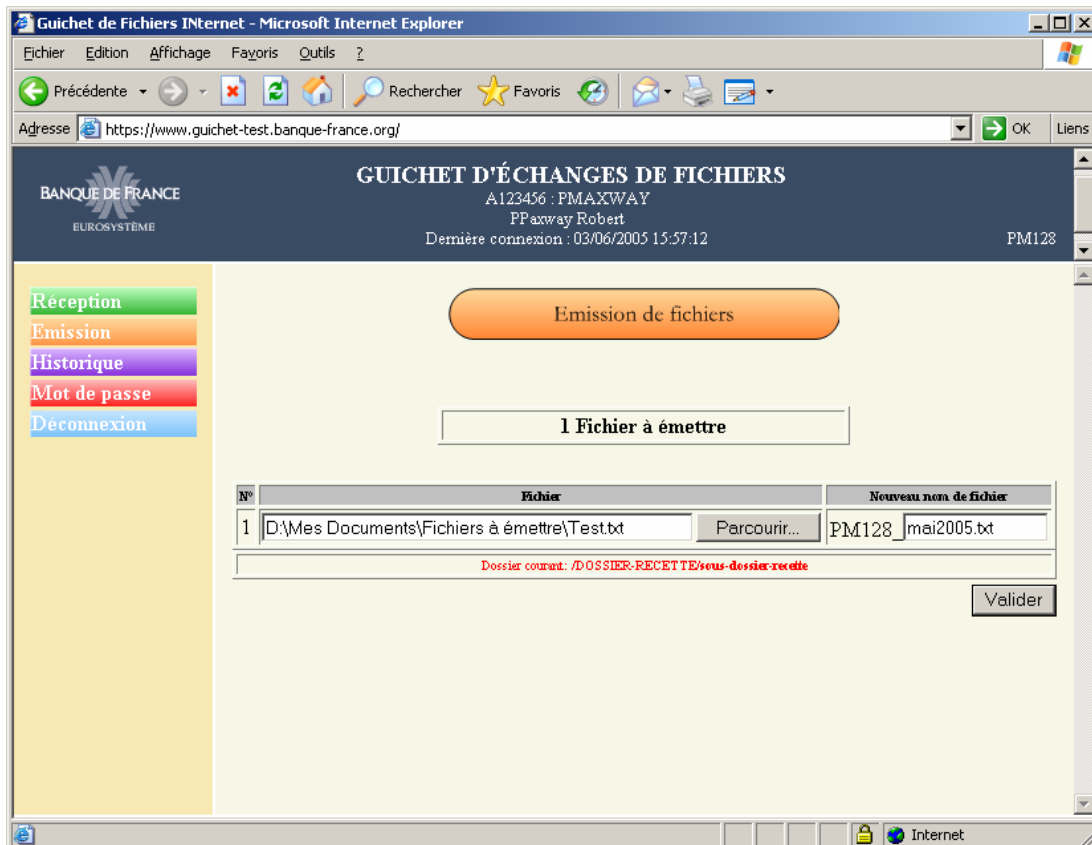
Guichet de Fichiers INternet - Microsoft Internet Explorer

Fichier Edition Affichage Favoris Outils ?

Précédente Rechercher Favoris

Adresse https://www.guichet-test.banque-france.org/ OK Liens

BANQUE DE FRANCE
EUROSYSTÈME

GUICHET D'ÉCHANGES DE FICHIERS
A123456 : PMAXWAY
PPaxway Robert
Dernière connexion : 03/06/2005 15:57:12

PM128

Réception
Emission
Historique
Mot de passe
Déconnexion

Emission de fichiers

1 Fichier à émettre

| N° | Fichier | | Nouveau nom de fichier |
|---|---|---|---|
| 1 | D:\Mes Documents\Fichiers à émettre\Test.txt | Parcourir... | PM128_ mai2005.txt |

Dossier courant: /DOSSIER-RECETTE/sous-dossier-recette

Valider

Internet